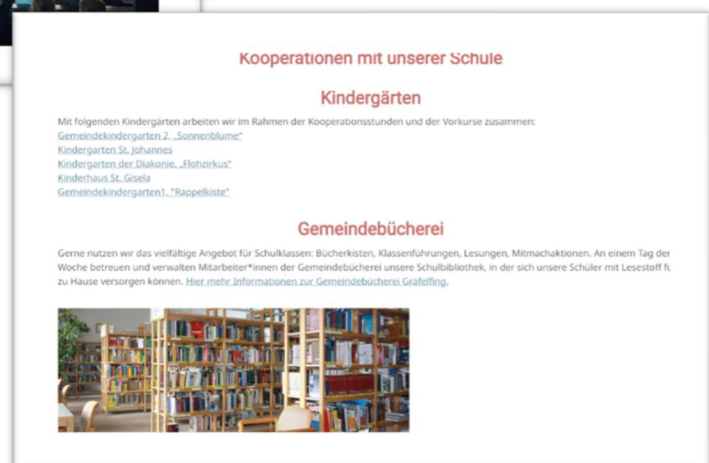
Kooperationen mit unserer Schule

Kindergärten

Mit folgenden Kindergärten arbeiten wir im Rahmen der Kooperationsstunden und der Vorkurse zusammen:
Gemeindekindergarten 2, „Sonnenblume"
Kindergarten St. Johannes
Kindergarten der Diakonie, „Flohzirkus"
Kinderhaus St. Gisela
Gemeindekindergarten1, "Rappelkiste"

Gemeindebücherei

Gerne nutzen wir das vielfältige Angebot für Schulklassen: Bücherkisten, Klassenführungen, Lesungen, Mitmachaktionen. An einem Tag der Woche betreuen und verwalten Mitarbeiter*innen der Gemeindebücherei unsere Schulbibliothek, in der sich unsere Schüler mit Lesestoff f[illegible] zu Hause versorgen können. Hier mehr Informationen zur Gemeindebücherei Gräfelfing.